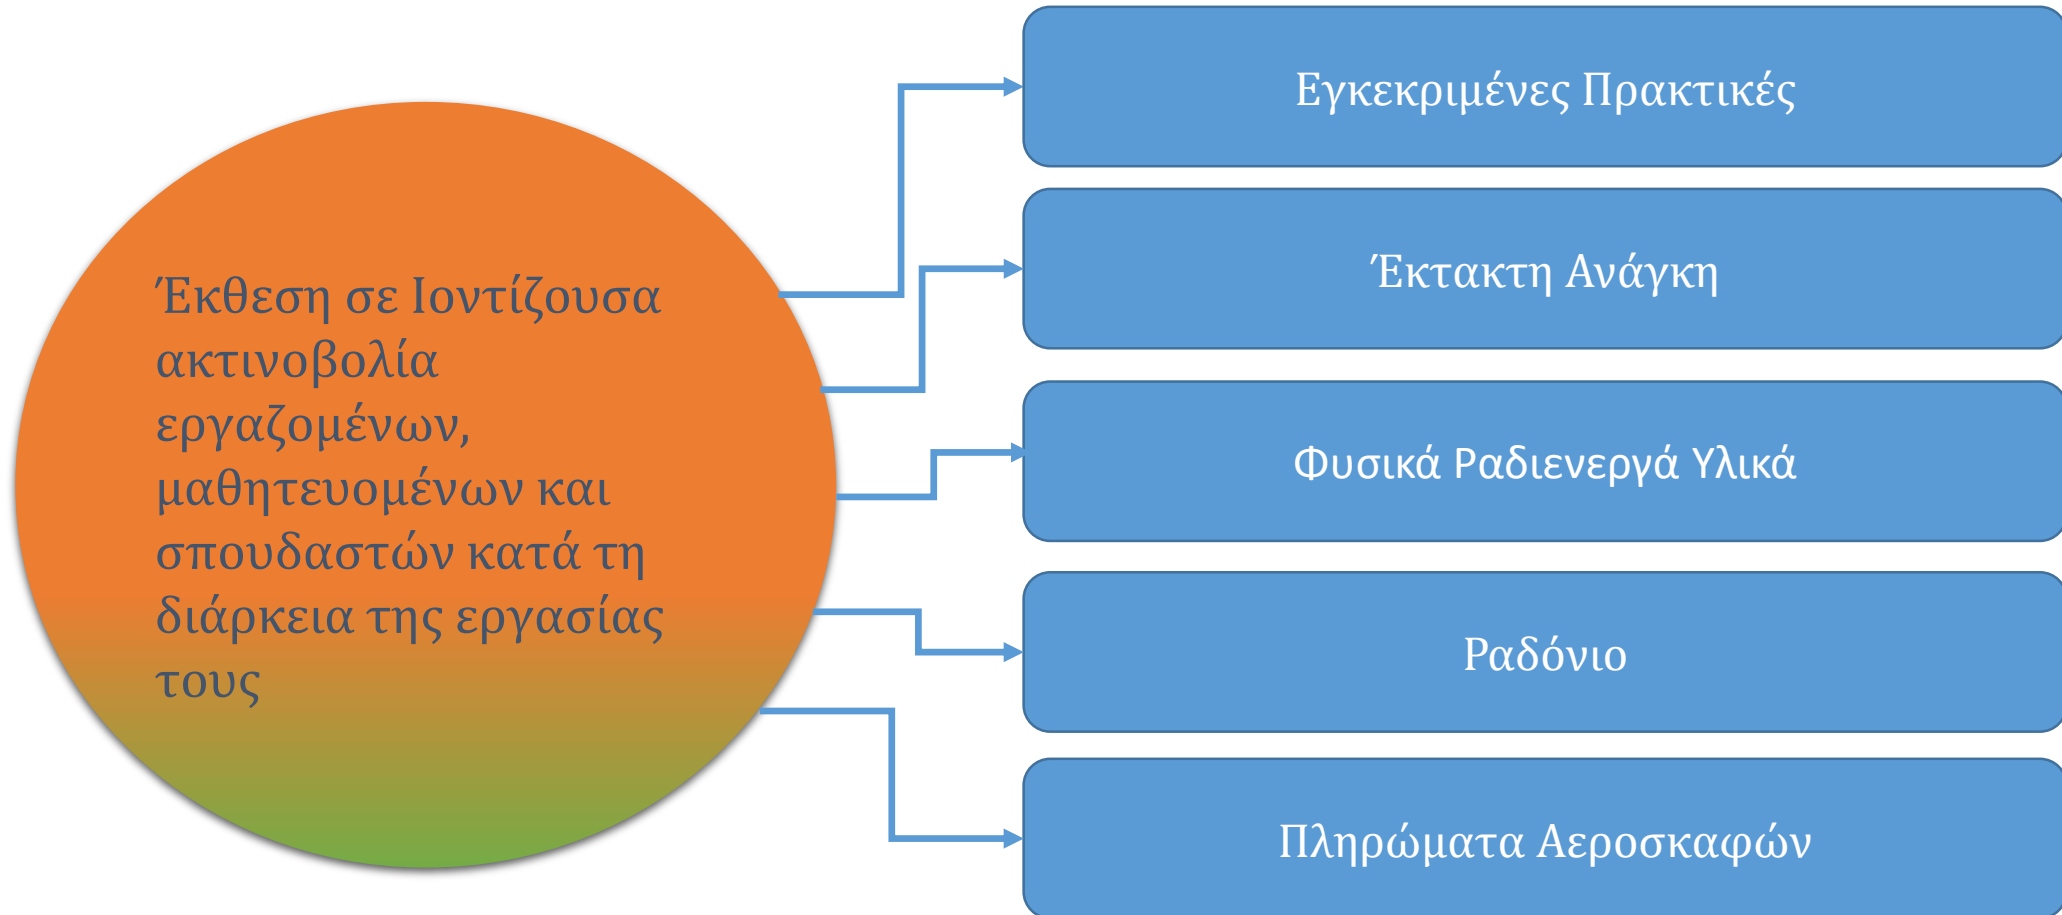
Έκθεση σε Ιοντίζουσα ακτινοβολία εργαζομένων, μαθητευομένων και σπουδαστών κατά τη διάρκεια της εργασίας τους

Εγκεκριμένες Πρακτικές

Έκτακτη Ανάγκη

Φυσικά Ραδιενεργά Υλικά

Ραδόνιο

Πληρώματα Αεροσκαφών